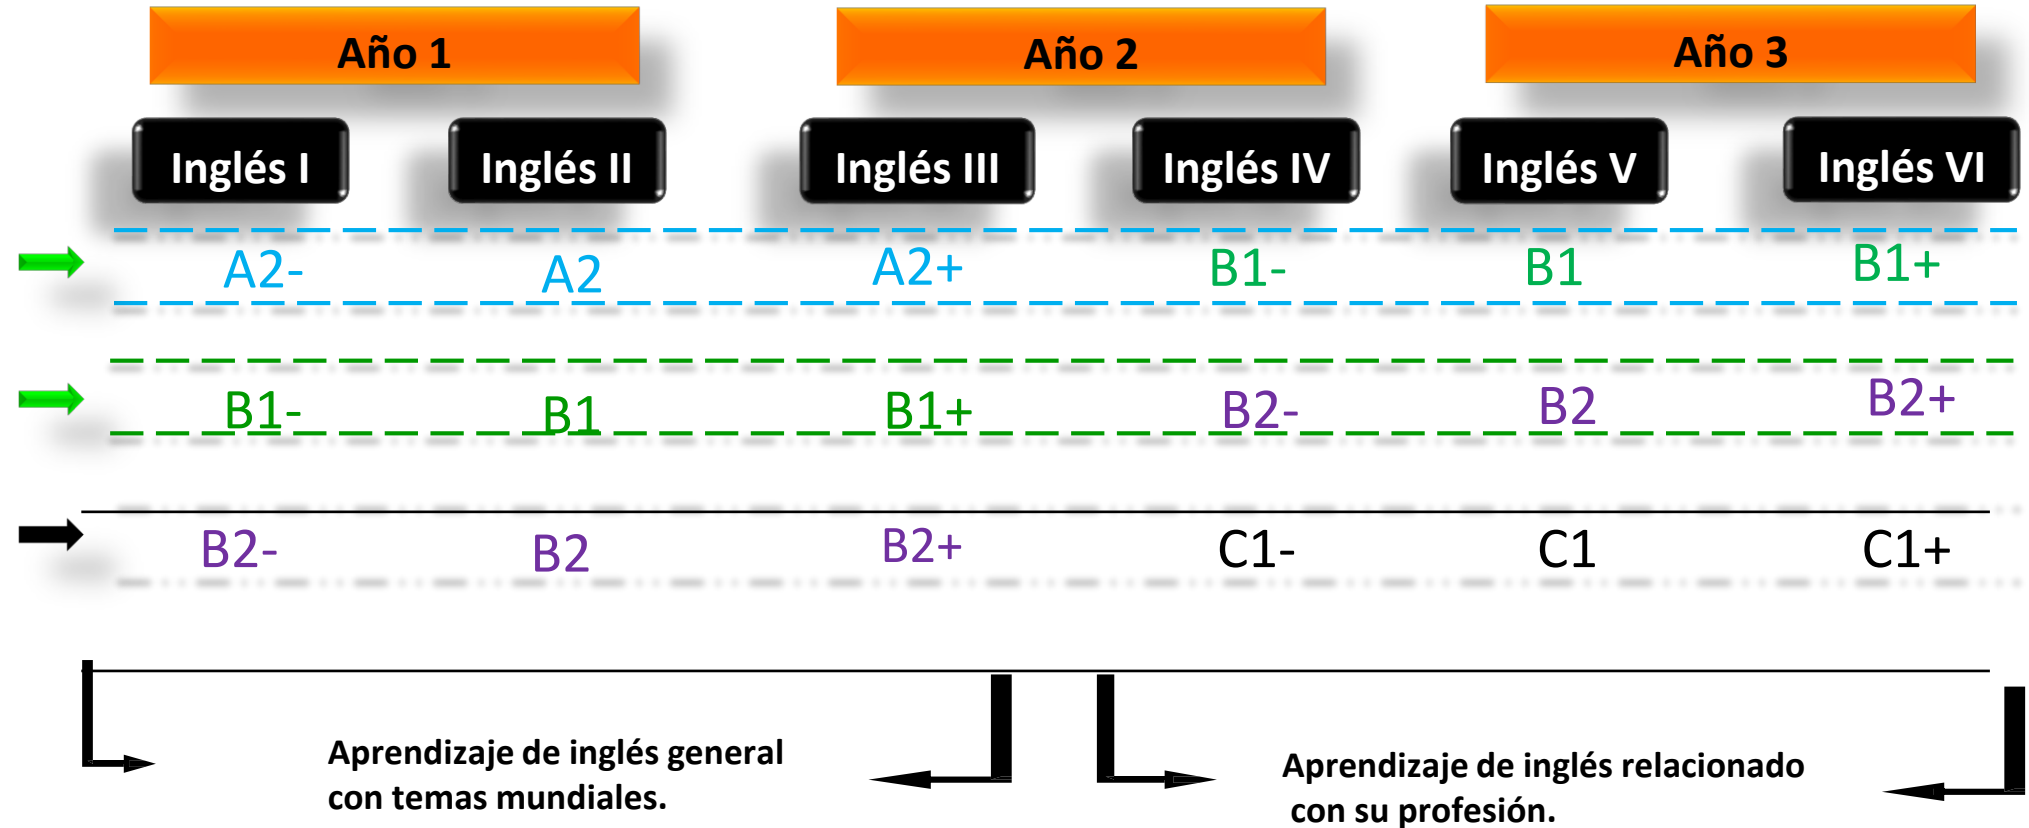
Año 1

Año 2

Año 3

Inglés I

Inglés II

Inglés III

Inglés IV

Inglés V

Inglés VI

A2-
A2
A2+
B1-
B1
B1+

B1-
B1
B1+
B2-
B2
B2+

B2-
B2
B2+
C1-
C1
C1+

Aprendizaje de inglés general con temas mundiales.

Aprendizaje de inglés relacionado con su profesión.